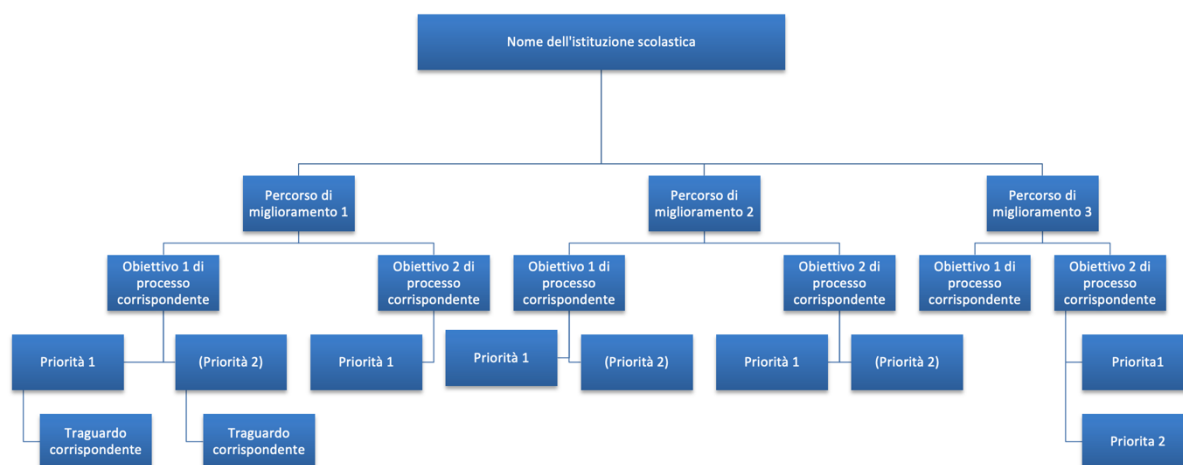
Nome dell'istituzione scolastica

Percorso di miglioramento 1

Percorso di miglioramento 2

Percorso di miglioramento 3

Obiettivo 1 di processo corrispondente

Obiettivo 2 di processo corrispondente

Obiettivo 1 di processo corrispondente

Obiettivo 2 di processo corrispondente

Obiettivo 1 di processo corrispondente

Obiettivo 2 di processo corrispondente

Priorità 1

(Priorità 2)

Priorità 1

Priorità 1

(Priorità 2)

Priorità 1

(Priorità 2)

Priorita1

Traguardo corrispondente

Traguardo corrispondente

Priorita 2